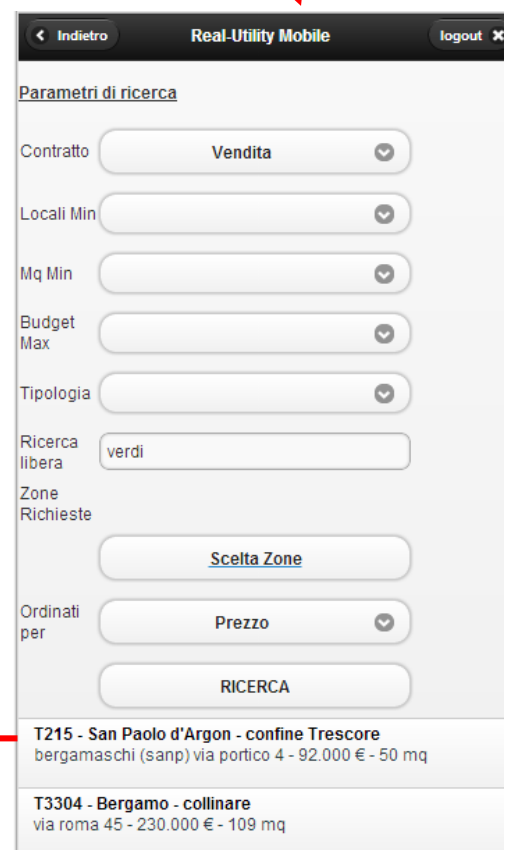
Indietro
Real-Utility Mobile
logout

Parametri di ricerca

Contratto
Vendita

Locali Min

Mq Min

Budget Max

Tipologia

Ricerca libera
verdi

Zone Richieste

Scelta Zone

Ordinati per
Prezzo

RICERCA

T215 - San Paolo d'Argon - confine Trescore
bergamaschi (sanp) via portico 4 - 92.000 € - 50 mq

T3304 - Bergamo - collinare
via roma 45 - 230.000 € - 109 mq